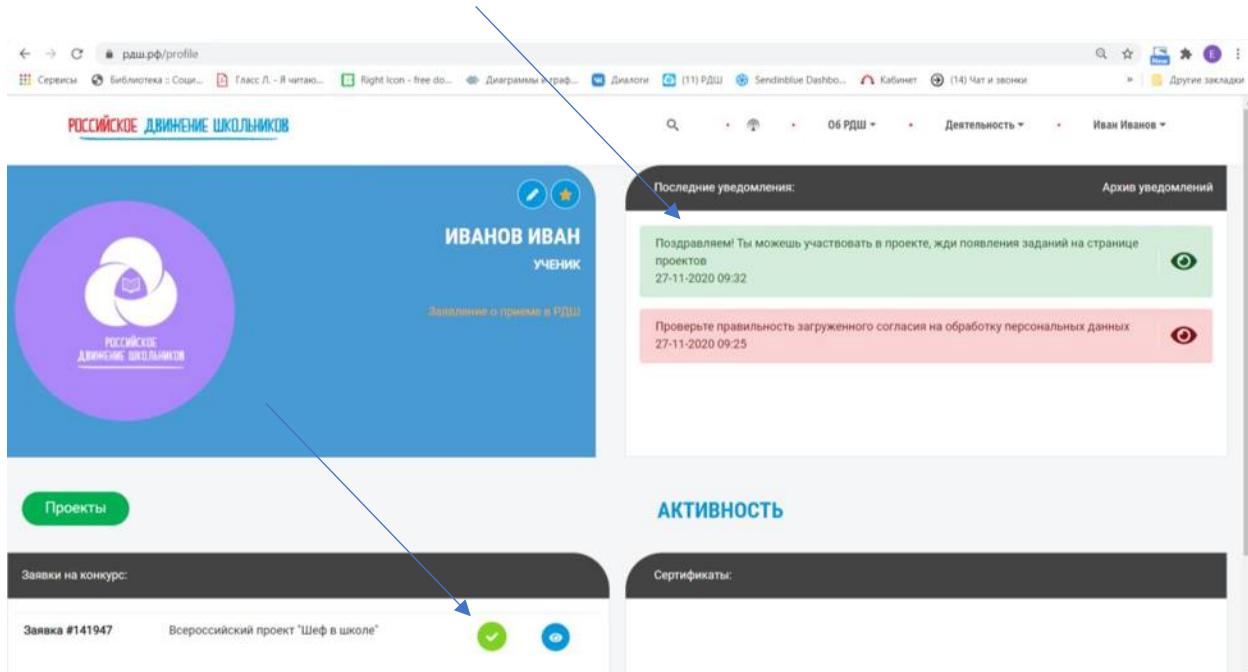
рдш.рф/profile

Сервисы Библиотека :: Соци... Гласс Л. - Я читаю... Right Icon - free do... Диаграммы и граф... Диалоги (11) РДШ Sendinblue Dashbo... Кабинет (14) Чат и звонки » Другие закладки

РОССИЙСКОЕ ДВИЖЕНИЕ ШКОЛЬНИКОВ

Об РДШ Деятельность Иван Иванов

РОССИЙСКОЕ ДВИЖЕНИЕ ШКОЛЬНИКОВ

ИВАНОВ ИВАН
УЧЕНИК

Заявление о приеме в РДШ

Последние уведомления:
Архив уведомлений

Поздравляем! Ты можешь участвовать в проекте, жди появления заданий на странице проектов
27-11-2020 09:32

Проверьте правильность загруженного согласия на обработку персональных данных
27-11-2020 09:25

Проекты

АКТИВНОСТЬ

Заявки на конкурс:

Сертификаты:

Заявка #141947 Всероссийский проект "Шеф в школе"